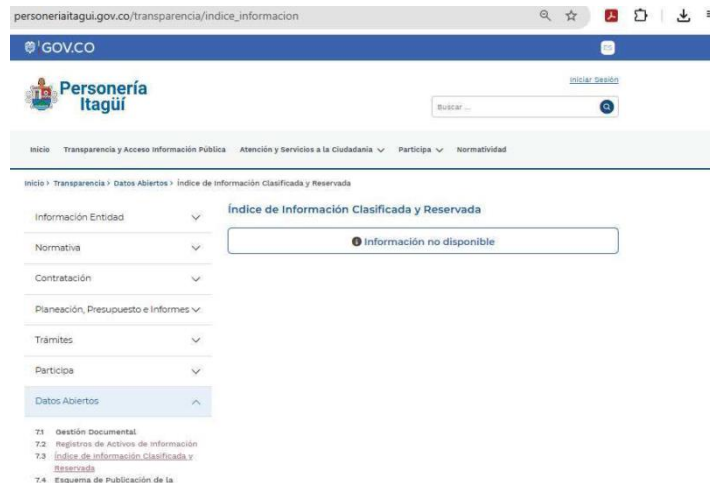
personeriaitagui.gov.co/transparencia/indice_informacion

GOV.CO

Personería Itagüí

Iniciar Sesión

Buscar ...

Inicio Transparencia y Acceso Información Pública Atención y Servicios a la Ciudadanía Participa Normatividad

Inicio > Transparencia > Datos Abiertos > Índice de Información Clasificada y Reservada

Información Entidad

Normativa

Contratación

Planeación, Presupuesto e Informes

Trámites

Participa

Datos Abiertos

7.1 Gestión Documental
7.2 Registros de Activos de Información
7.3 Índice de Información Clasificada y Reservada
7.4 Esquema de Publicación de la

Índice de Información Clasificada y Reservada

Información no disponible